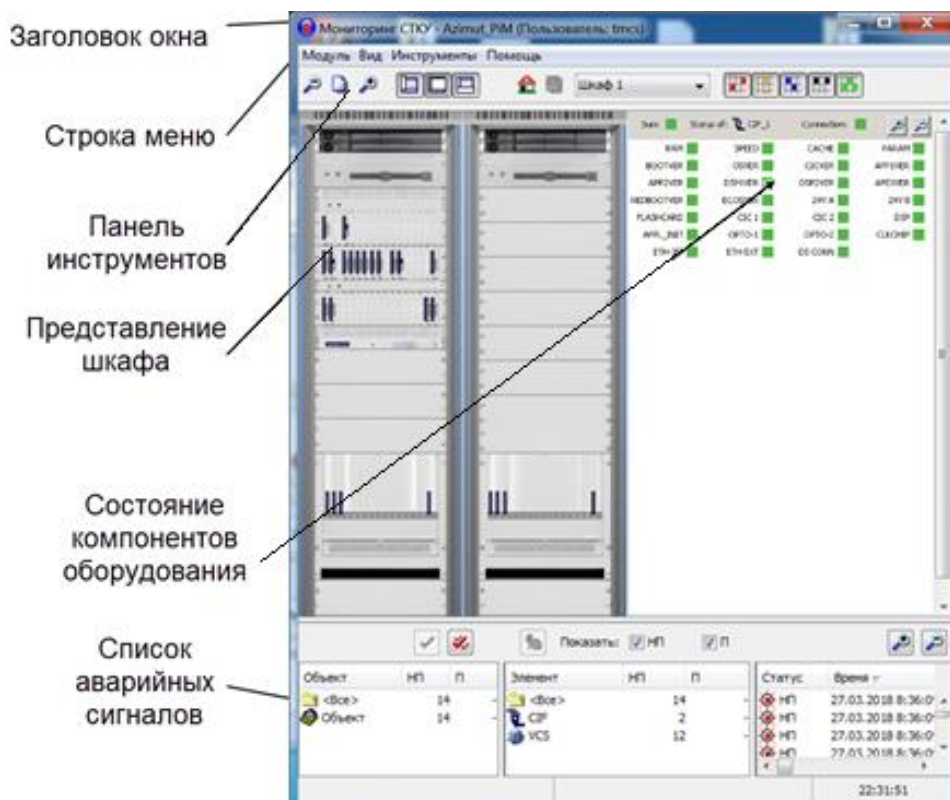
Заголовок окна

Строка меню

Панель инструментов

Представление шкафа

Состояние компонентов оборудования

Список аварийных сигналов

Мониторинг СТЮ - Azimut_PIM (Пользователь: tmcs)

Модуль Вид Инструменты Помощь

Шкаф 1

Sum Status of: CIP_1 Connection

RAM SPEED CACHE PARAM
BOOTVER OSVER CICVER APPVER
APPDVER DSPVER DSPDVER 24V A 24V B
REDBOOTVER ECOSVER
FLASHCARD CIC 1 CIC 2 DSP
APPL_INIT OPTO-1 OPTO-2 CLKCHIP
ETH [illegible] ETH EXT CS CONN

Показать: НП П

| Объект | НП | П |
|---|---|---|
| <Все> | 14 | |
| Объект | 14 | |

| Элемент | НП | П |
|---|---|---|
| <Все> | 14 | |
| CIP | 2 | |
| VCS | 12 | |

| Статус | Время |
|---|---|
| НП | 27.03.2018 8:36:0 |
| НП | 27.03.2018 8:36:0 |
| НП | 27.03.2018 8:36:0 |
| НП | 27.03.2018 8:36:0 |

22:31:51